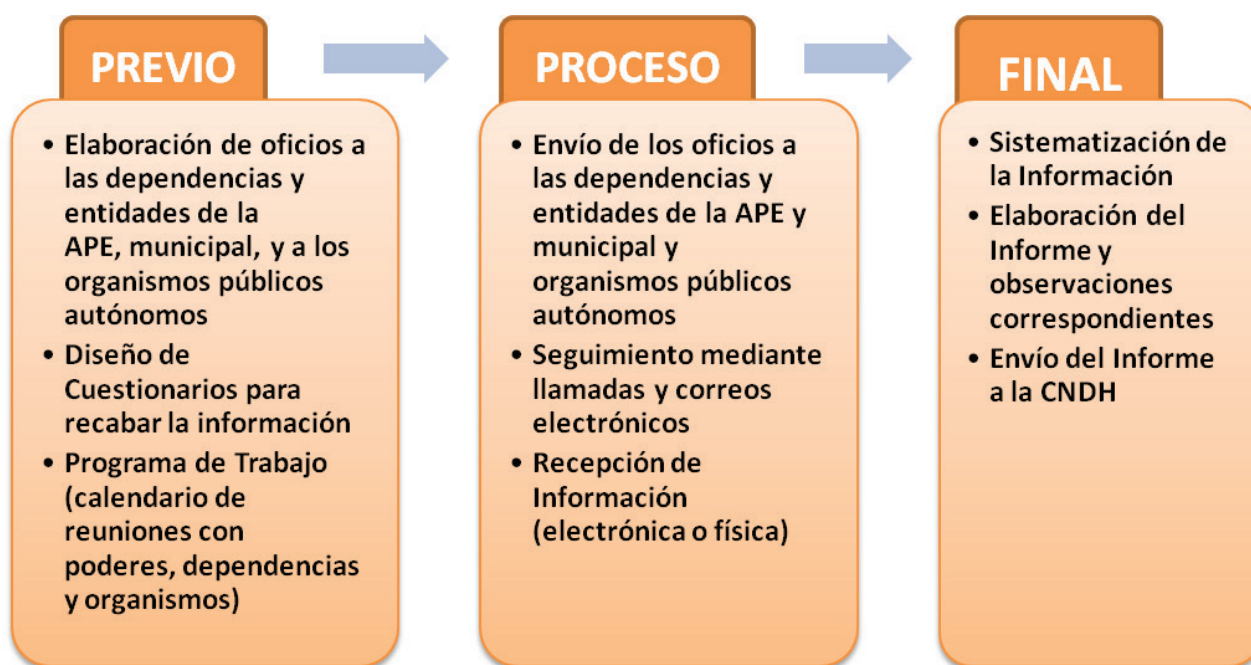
PREVIO

- Elaboración de oficios a las dependencias y entidades de la APE, municipal, y a los organismos públicos autónomos
- Diseño de Cuestionarios para recabar la información
- Programa de Trabajo (calendario de reuniones con poderes, dependencias y organismos)

PROCESO

- Envío de los oficios a las dependencias y entidades de la APE y municipal y organismos públicos autónomos
- Seguimiento mediante llamadas y correos electrónicos
- Recepción de Información (electrónica o física)

FINAL

- Sistematización de la Información
- Elaboración del Informe y observaciones correspondientes
- Envío del Informe a la CNDH